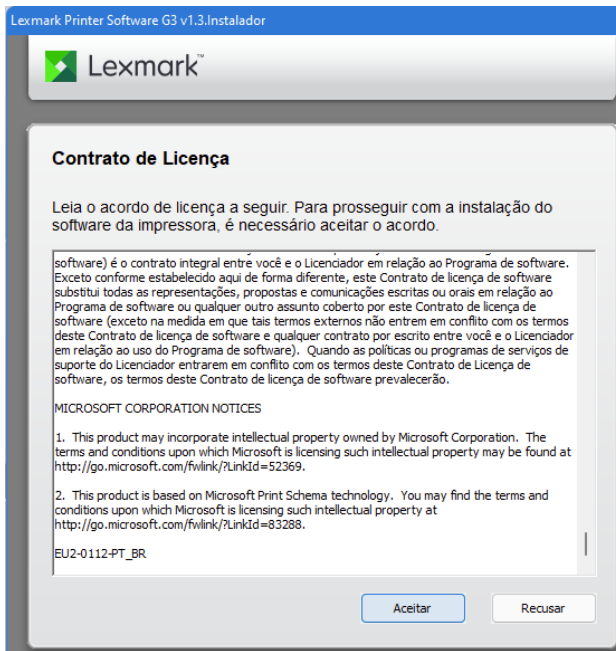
Lexmark Printer Software G3 v1.3.Instalador

Lexmark

Contrato de Licença

Leia o acordo de licença a seguir. Para prosseguir com a instalação do software da impressora, é necessário aceitar o acordo.

software) é o contrato integral entre você e o Licenciador em relação ao Programa de software. Exceto conforme estabelecido aqui de forma diferente, este Contrato de licença de software substitui todas as representações, propostas e comunicações escritas ou orais em relação ao Programa de software ou qualquer outro assunto coberto por este Contrato de licença de software (exceto na medida em que tais termos externos não entrem em conflito com os termos deste Contrato de licença de software e qualquer contrato por escrito entre você e o Licenciador em relação ao uso do Programa de software). Quando as políticas ou programas de serviços de suporte do Licenciador entrarem em conflito com os termos deste Contrato de Licença de software, os termos deste Contrato de licença de software prevalecerão.

MICROSOFT CORPORATION NOTICES

1. This product may incorporate intellectual property owned by Microsoft Corporation. The terms and conditions upon which Microsoft is licensing such intellectual property may be found at http://go.microsoft.com/fwlink/?LinkId=52369.

2. This product is based on Microsoft Print Schema technology. You may find the terms and conditions upon which Microsoft is licensing such intellectual property at http://go.microsoft.com/fwlink/?LinkId=83288.

EU2-0112-PT_BR

Aceitar

Recusar